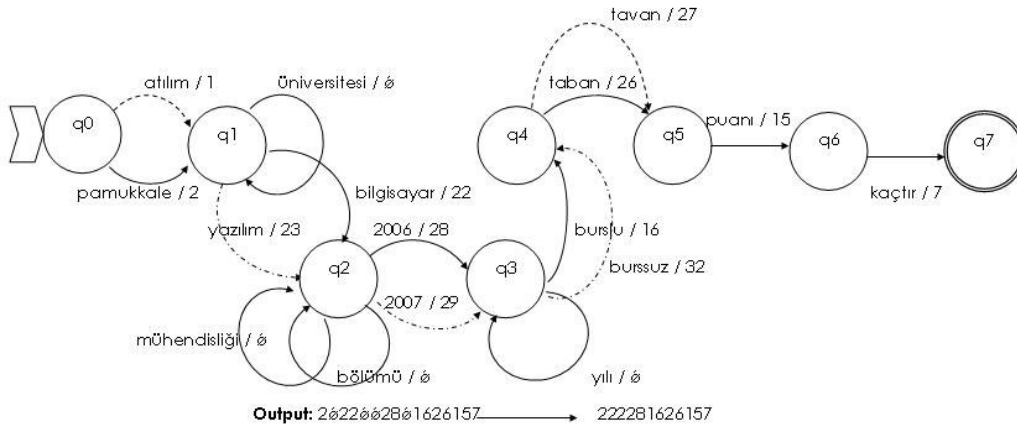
tavan / 27
atılım / 1
üniversitesi / $\phi$
taban / 26
q0
q1
q4
q5
puanı / 15
q6
q7
pamukkale / 2
bilgisayar / 22
kaçtır / 7
yazılım / 23
2006 / 28
bursu / 16
q2
q3
burssuz / 32
2007 / 29
mühendisliği / $\phi$
bölümü / $\phi$
yılı / $\phi$
Output: 2$\phi$22$\phi\phi$28$\phi$1626157 → 222281626157